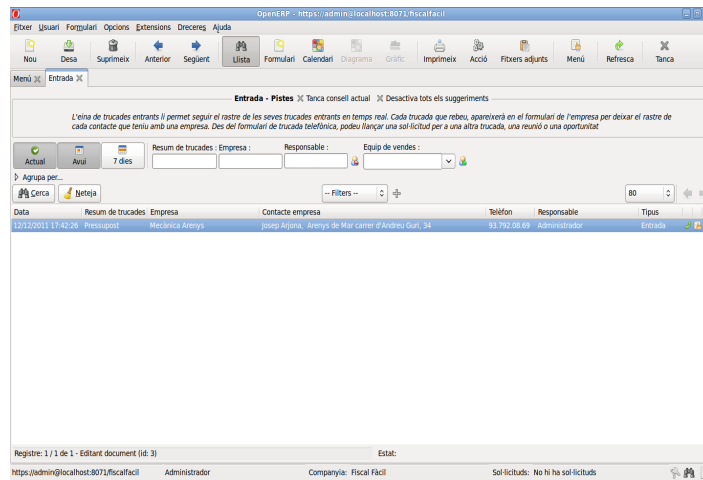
OpenERP - https://admin@localhost:8071/fiscalfacil

Fitxer Usuari Formulari Opcions Extensions Dreceres Ajuda

Nou Desa Suprimeix Anterior Següent Llista Formulari Calendari Diagrama Gràfic Imprimeix Acció Fitxers adjunts Menú Refresca Tanca

Menú Entrada

Entrada - Pistes Tanca consell actual Desactiva tots els suggeriments

L'eina de trucades entrants li permet seguir el rastre de les seves trucades entrants en temps real. Cada trucada que rebeu, apareixerà en el formulari de l'empresa per deixar el rastre de cada contacte que teniu amb una empresa. Des del formulari de trucada telefònica, podeu llançar una sol·licitud per a una altra trucada, una reunió o una oportunitat

Actual Avui 7 dies Resum de trucades : Empresa : Responsable : Equip de vendes :

Agrupa per...

Cerca Neteja -- Filters -- 80

| Data | Resum de trucades | Empresa | Contacte empresa | Telèfon | Responsable | Tipus |
|---|---|---|---|---|---|---|
| 12/12/2011 17:42:26 | Pressupost | Mecànica Arenys | Josep Arjona, Arenys de Mar carrer d'Andreu Guri, 34 | 93.792.08.69 | Administrador | Entrada |

Registre: 1 / 1 de 1 - Editant document (id: 3) Estat:

https://admin@localhost:8071/fiscalfacil Administrador Companyia: Fiscal Fàcil Sol·licituds: No hi ha sol·licituds